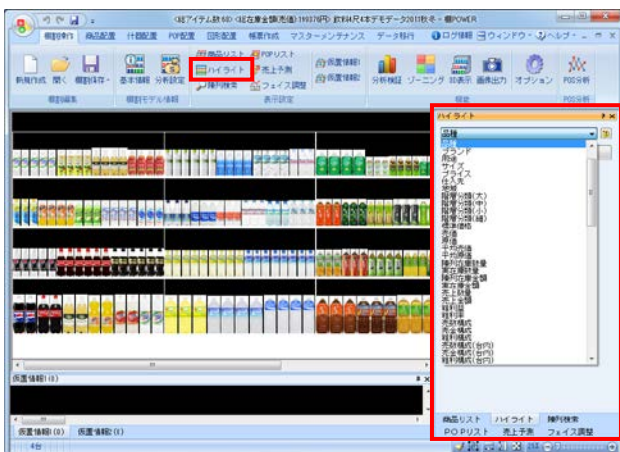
(総アイテム数:60) (総在庫金額(売価):19937円) 飲料4尺4本デモデータ2011秋冬 - 棚POWER

棚割操作 商品配置 什器配置 POP配置 図形配置 帳票作成 マスターメンテナンス データ移行 ログ情報 ウィンドウ ヘルプ

新規作成 開く 棚割保存 基本情報 分析設定 商品リスト POPリスト ハイライト 売上予測 陳列検索 フェイス調整 仮置情報1 仮置情報2 分析検証 ゾーニング 3D表示 画像出力 オプション POS分析

棚割編集 棚割モデル情報 表示設定 

ハイライト

品種
ブランド
用途
サイズ
プライス
容量
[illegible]
陳列分類(大)
陳列分類(中)
陳列分類(小)
陳列分類(細)
標準価格
売価
原価
平均売価
平均原価
陳列可能数量
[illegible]
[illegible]
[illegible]
売上数量
売上金額
粗利額
粗利率
売数構成
売金構成
粗利構成
売数構成(台内)
売金構成(台内)
粗利構成(台内)

仮置情報1(0)

仮置情報1(0) 仮置情報2(0)

商品リスト ハイライト 陳列検索
POPリスト 売上予測 フェイス調整

4台